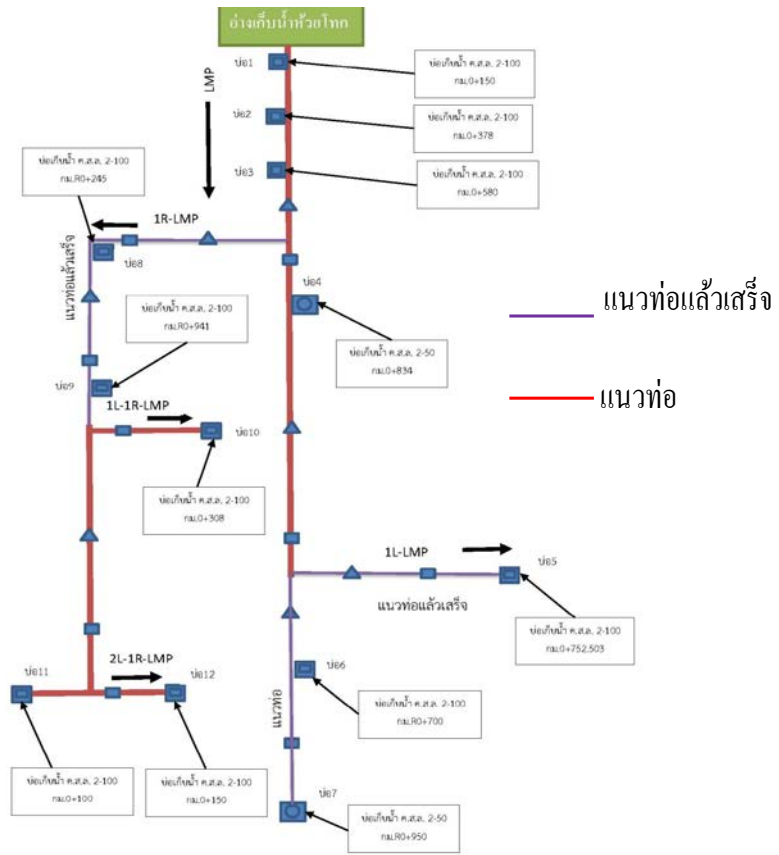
อ่างเก็บน้ำห้วยโทก

LMP

บ่อ1

บ่อเก็บน้ำ ค.ส.ล. 2-100
กม.0+150

บ่อ2

บ่อเก็บน้ำ ค.ส.ล. 2-100
กม.0+378

บ่อ3

บ่อเก็บน้ำ ค.ส.ล. 2-100
กม.0+580

บ่อเก็บน้ำ ค.ส.ล. 2-100
กม.R0+245

1R-LMP

แนวท่อแล้วเสร็จ

บ่อ8

บ่อ4

แนวท่อแล้วเสร็จ

บ่อเก็บน้ำ ค.ส.ล. 2-100
กม.R0+941

บ่อเก็บน้ำ ค.ส.ล. 2-50
กม.0+834

บ่อ9

แนวท่อ

1L-1R-LMP

บ่อ10

บ่อเก็บน้ำ ค.ส.ล. 2-100
กม.0+308

1L-LMP

บ่อ5

แนวท่อแล้วเสร็จ

บ่อเก็บน้ำ ค.ส.ล. 2-100
กม.0+752.503

2L-1R-LMP

บ่อ11

บ่อ12

บ่อ6

บ่อเก็บน้ำ ค.ส.ล. 2-100
กม.R0+700

แนวท่อ

บ่อเก็บน้ำ ค.ส.ล. 2-100
กม.0+100

บ่อเก็บน้ำ ค.ส.ล. 2-100
กม.0+150

บ่อ7

บ่อเก็บน้ำ ค.ส.ล. 2-50
กม.R0+950